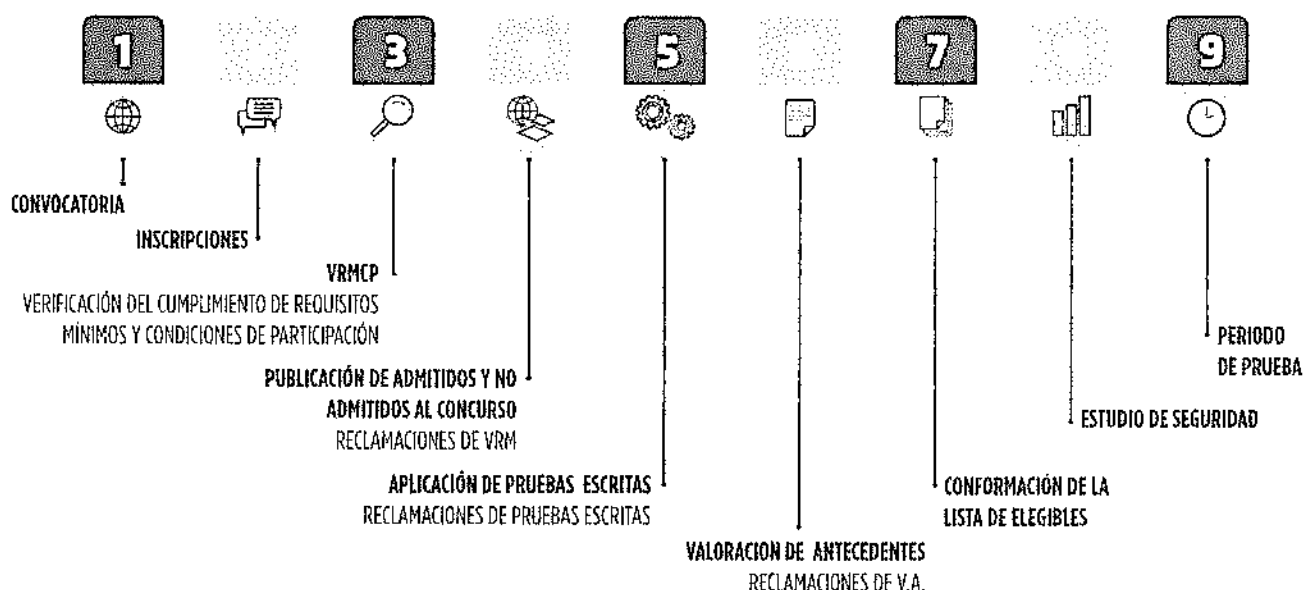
1

3

5

7

9

CONVOCATORIA

INSCRIPCIONES

VRMCP
VERIFICACIÓN DEL CUMPLIMIENTO DE REQUISITOS MÍNIMOS Y CONDICIONES DE PARTICIPACIÓN

PUBLICACIÓN DE ADMITIDOS Y NO ADMITIDOS AL CONCURSO
RECLAMACIONES DE VRM

APLICACIÓN DE PRUEBAS ESCRITAS
RECLAMACIONES DE PRUEBAS ESCRITAS

VALORACION DE ANTECEDENTES
RECLAMACIONES DE V.A.

CONFORMACIÓN DE LA LISTA DE ELEGIBLES

ESTUDIO DE SEGURIDAD

PERIODO DE PRUEBA